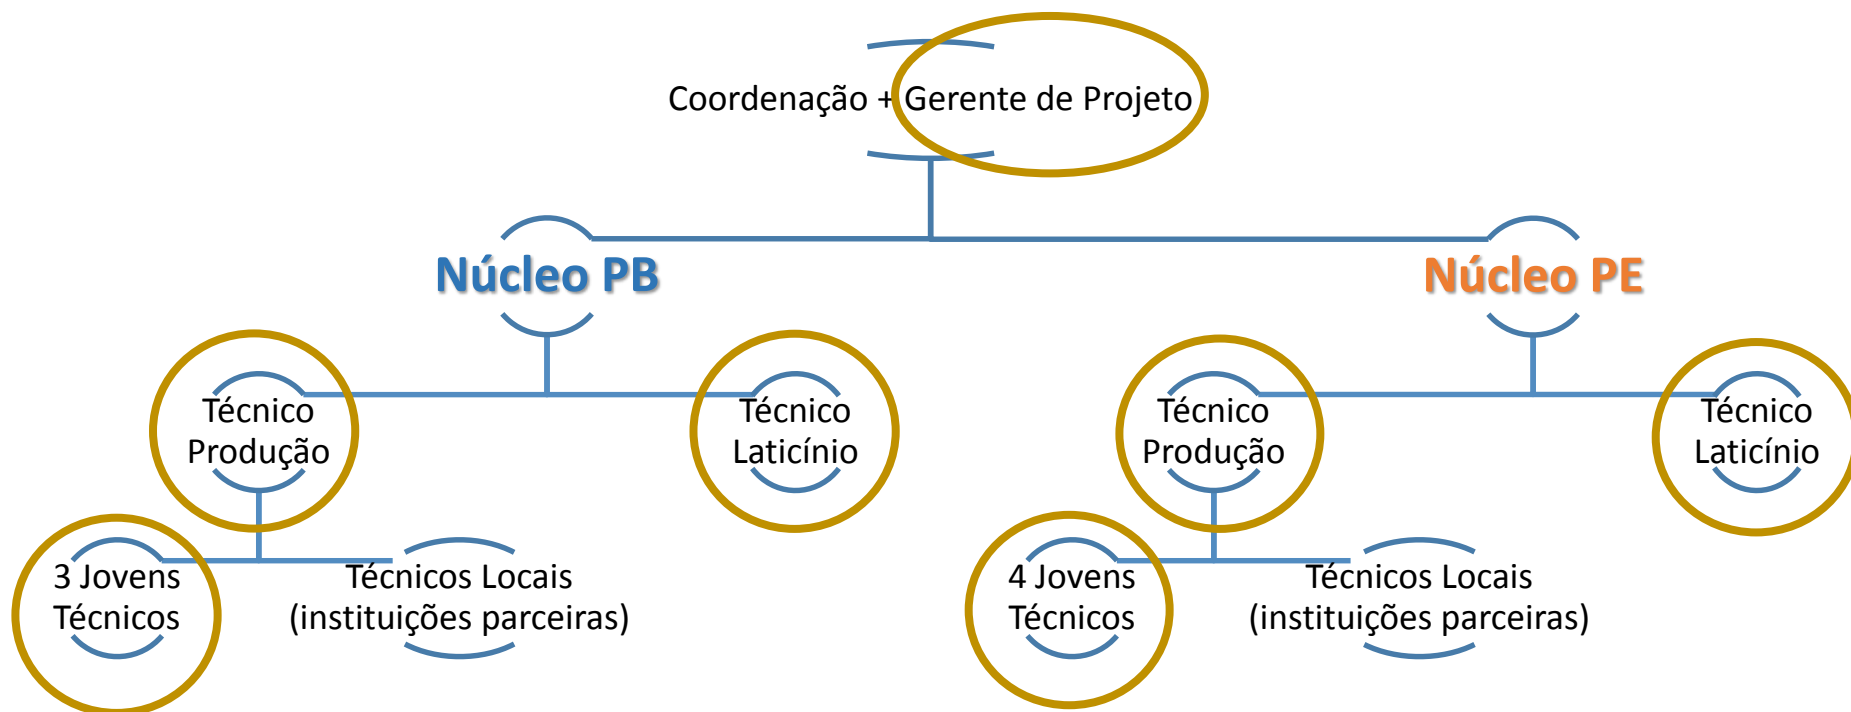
Coordenação + Gerente de Projeto

Núcleo PB

Núcleo PE

Técnico Produção

Técnico Laticínio

Técnico Produção

Técnico Laticínio

3 Jovens Técnicos

Técnicos Locais (instituições parceiras)

4 Jovens Técnicos

Técnicos Locais (instituições parceiras)